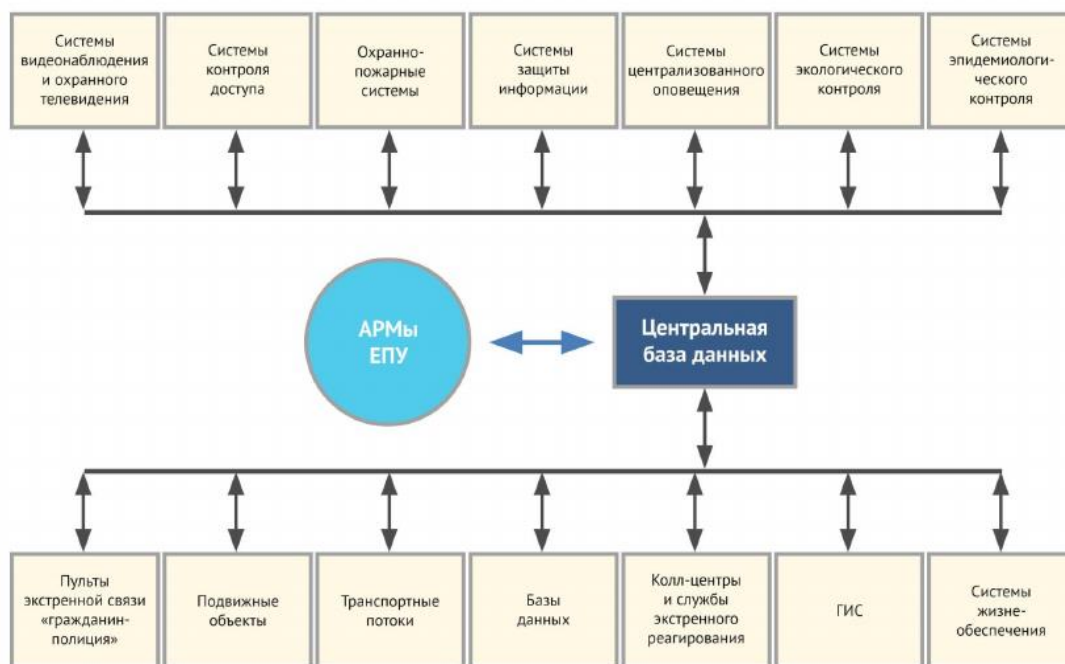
Системы видеонаблюдения и охранного телевидения

Системы контроля доступа

Охранно-пожарные системы

Системы защиты информации

Системы централизованного оповещения

Системы экологического контроля

Системы эпидемиологического контроля

АРМы ЕПУ

Центральная база данных

Пульты экстренной связи «гражданин-полиция»

Подвижные объекты

Транспортные потоки

Базы данных

Колл-центры и службы экстренного реагирования

ГИС

Системы жизнеобеспечения